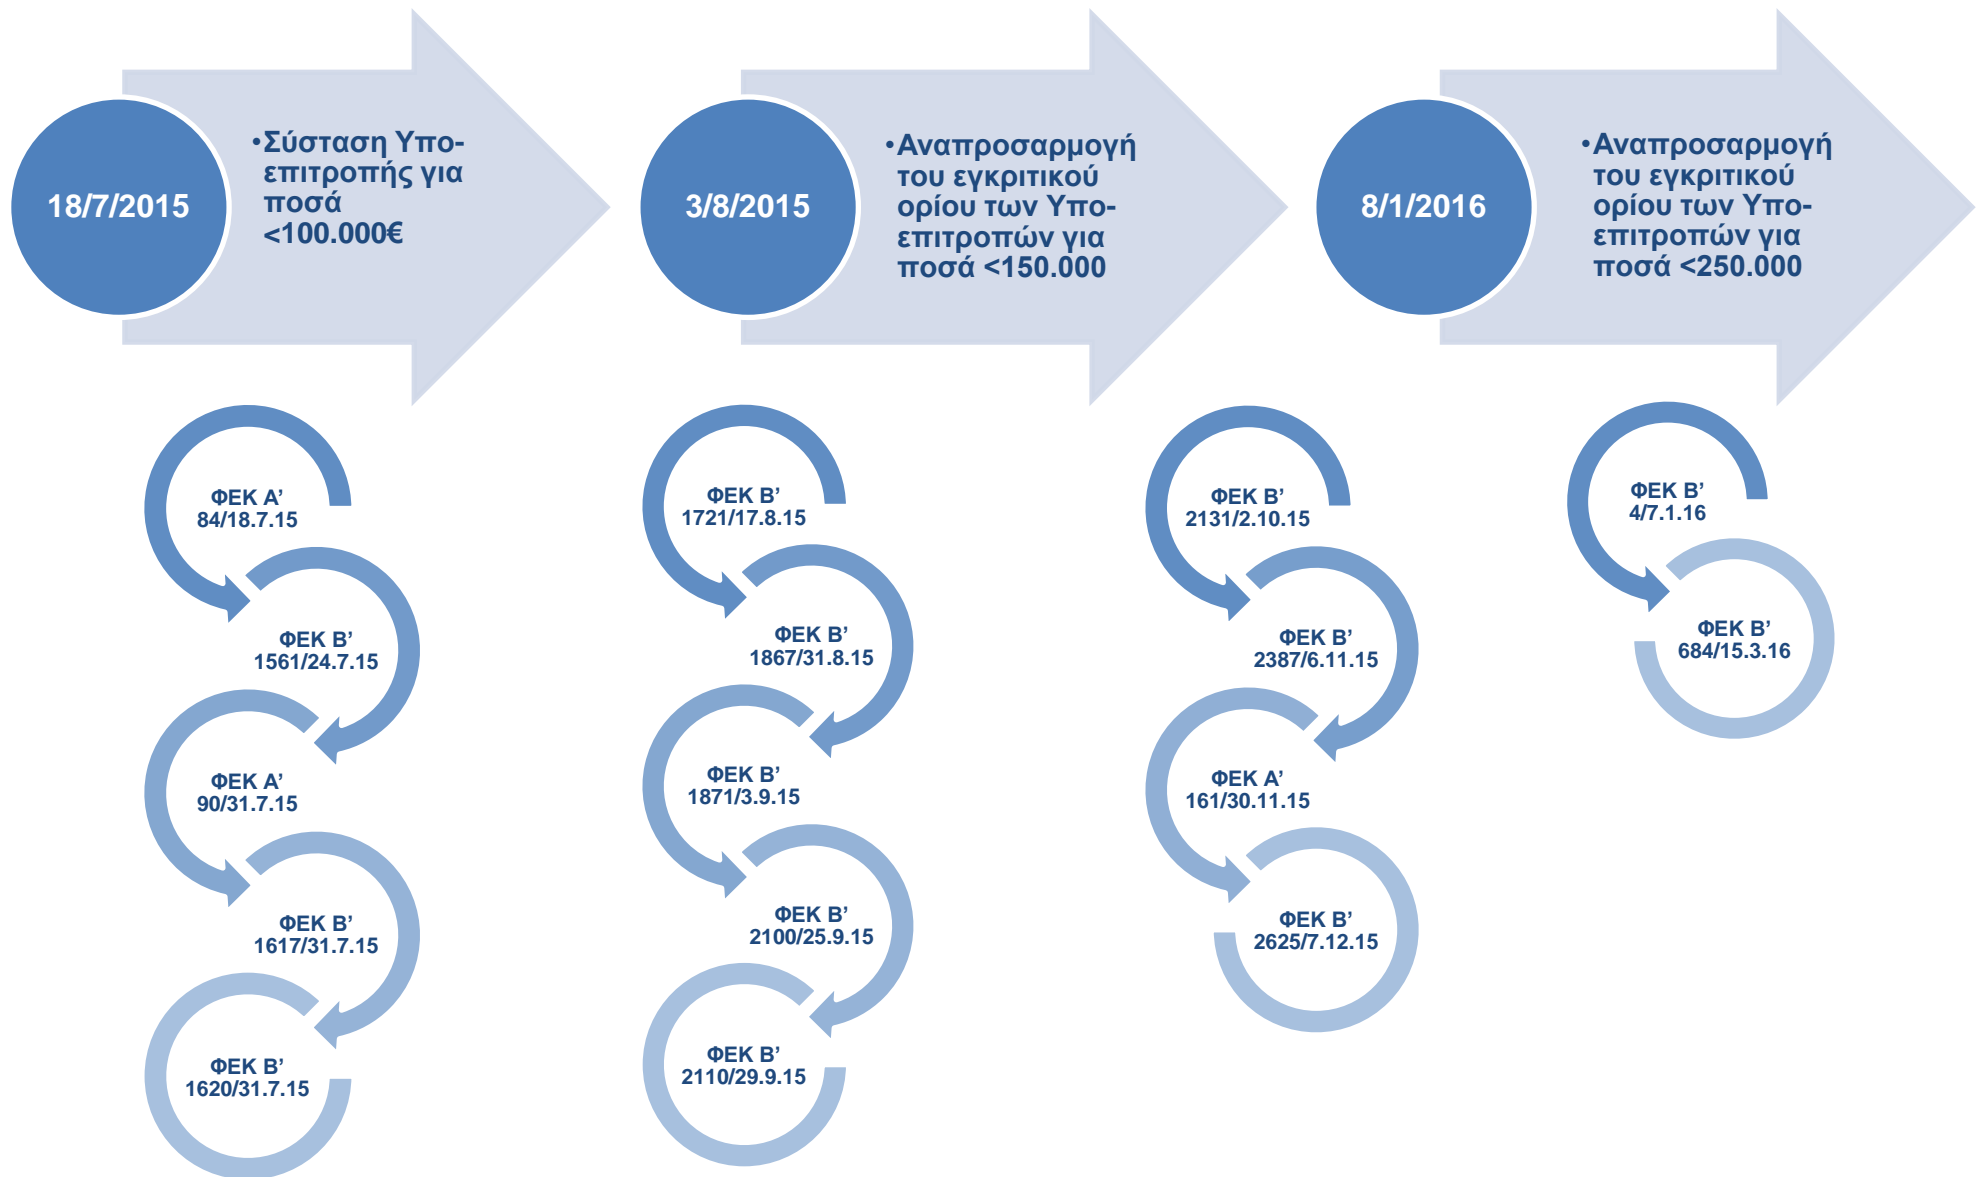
18/7/2015

•Σύσταση Υποεπιτροπής για ποσά <100.000€

3/8/2015

•Αναπροσαρμογή του εγκριτικού ορίου των Υποεπιτροπών για ποσά <150.000

8/1/2016

•Αναπροσαρμογή του εγκριτικού ορίου των Υποεπιτροπών για ποσά <250.000

ΦΕΚ Α' 84/18.7.15

ΦΕΚ Β' 1561/24.7.15

ΦΕΚ Α' 90/31.7.15

ΦΕΚ Β' 1617/31.7.15

ΦΕΚ Β' 1620/31.7.15

ΦΕΚ Β' 1721/17.8.15

ΦΕΚ Β' 1867/31.8.15

ΦΕΚ Β' 1871/3.9.15

ΦΕΚ Β' 2100/25.9.15

ΦΕΚ Β' 2110/29.9.15

ΦΕΚ Β' 2131/2.10.15

ΦΕΚ Β' 2387/6.11.15

ΦΕΚ Α' 161/30.11.15

ΦΕΚ Β' 2625/7.12.15

ΦΕΚ Β' 4/7.1.16

ΦΕΚ Β' 684/15.3.16